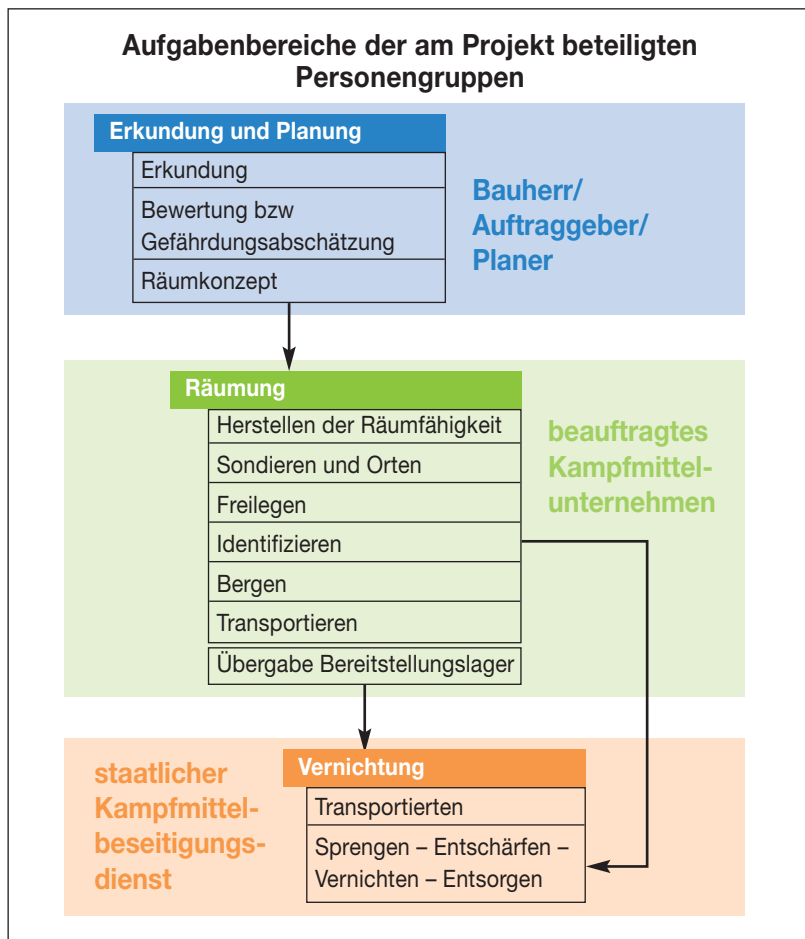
Aufgabenbereiche der am Projekt beteiligten Personengruppen

Erkundung und Planung

Erkundung

Bewertung bzw Gefährdungsabschätzung

Räumkonzept

Bauherr/ Auftraggeber/ Planer

Räumung

Herstellen der Räumfähigkeit

Sondieren und Orten

Freilegen

Identifizieren

Bergen

Transportieren

Übergabe Bereitstellungslager

beauftragtes Kampfmittelunternehmen

staatlicher Kampfmittelbeseitigungsdienst

Vernichtung

Transportierten

Sprengen – Entschärfen – Vernichten – Entsorgen